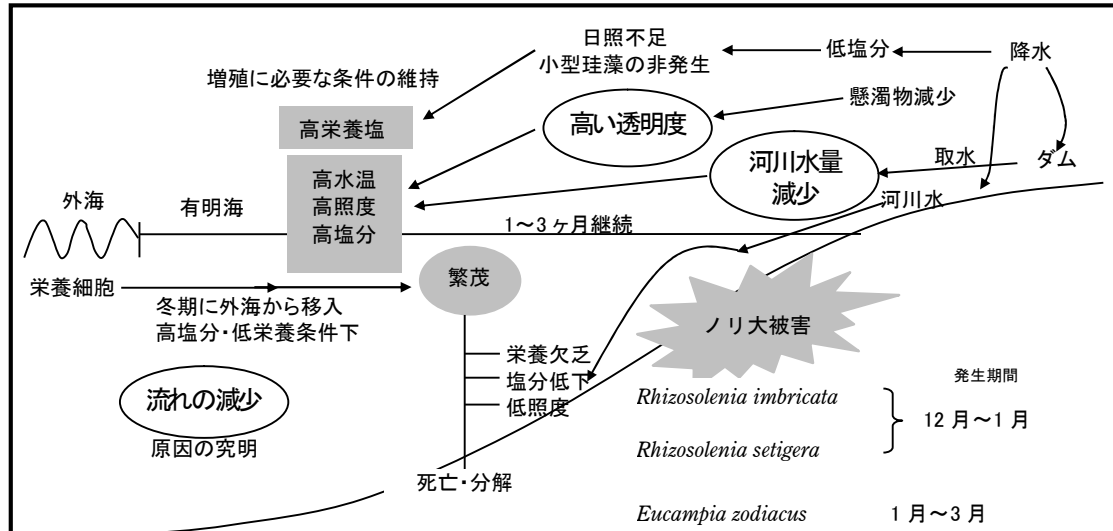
日照不足
小型珪藻の非発生

低塩分

降水

増殖に必要な条件の維持

懸濁物減少

高栄養塩

高い透明度

河川水量
減少

取水

ダム

高水温
高照度
高塩分

外海

有明海

河川水

1～3ヶ月継続

栄養細胞

繁茂

冬期に外海から移入
高塩分・低栄養条件下

ノリ大被害

栄養欠乏
塩分低下
低照度

発生期間

流れの減少

原因の究明

*Rhizosolenia imbricata*

*Rhizosolenia setigera*

12月～1月

死亡・分解

*Eucampia zodiacus*

1月～3月